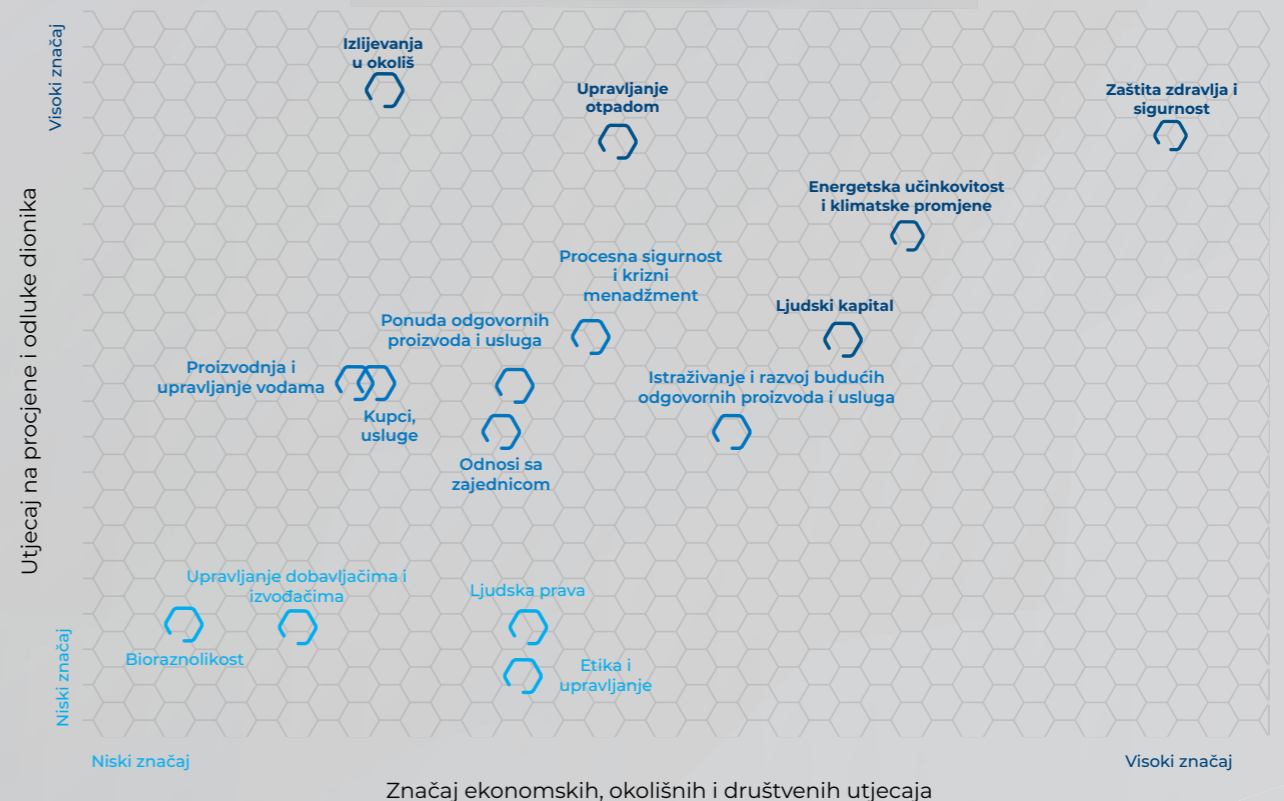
Visoki značaj

Utjecaj na procjene i odluke dionika

Niski značaj

Izlijevanja u okoliš

Upravljanje otpadom

Zaštita zdravlja i sigurnost

Energetska učinkovitost i klimatske promjene

Procesna sigurnost i krizni menadžment

Ljudski kapital

Ponuda odgovornih proizvoda i usluga

Proizvodnja i upravljanje vodama

Istraživanje i razvoj budućih odgovornih proizvoda i usluga

Kupci, usluge

Odnosi sa zajednicom

Upravljanje dobavljačima i izvođačima

Ljudska prava

Bioraznolikost

Etika i upravljanje

Niski značaj

Visoki značaj

Značaj ekonomskih, okolišnih i društvenih utjecaja